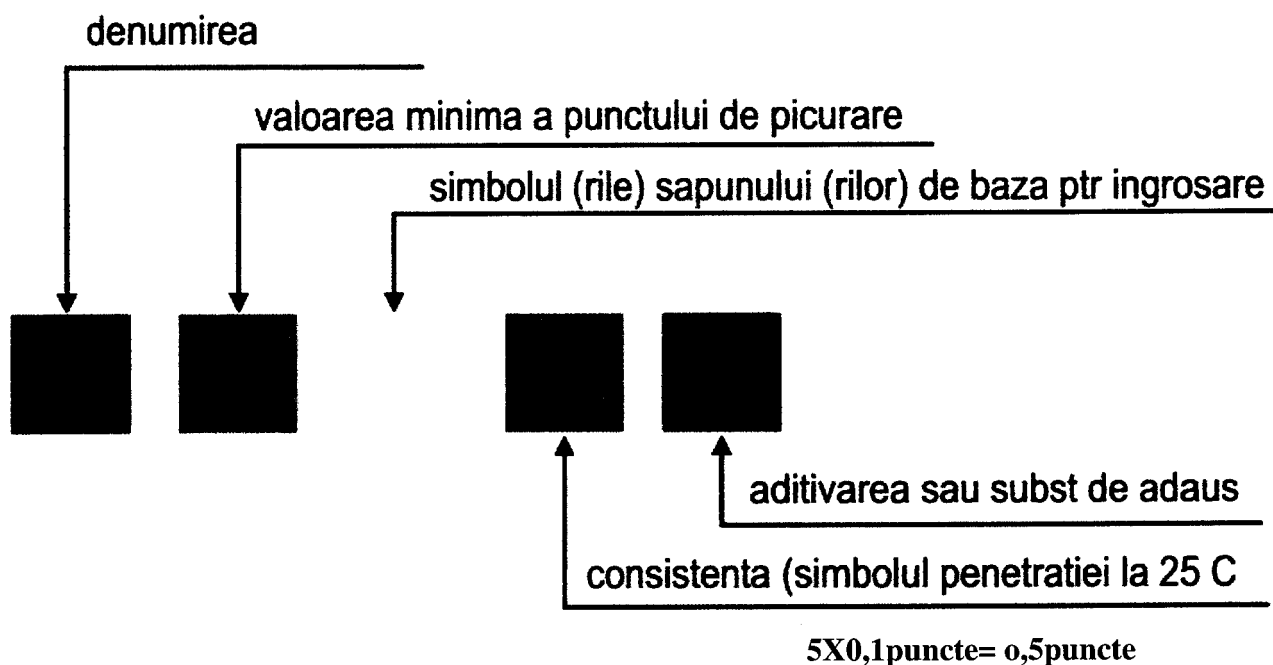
denumirea

valoarea minima a punctului de picurare

simbolul (rile) sapunului (rilor) de baza ptr ingrosare

aditivarea sau subst de adaus

consistenta (simbolul penetratiei la 25 C

5X0,1puncte= o,5puncte